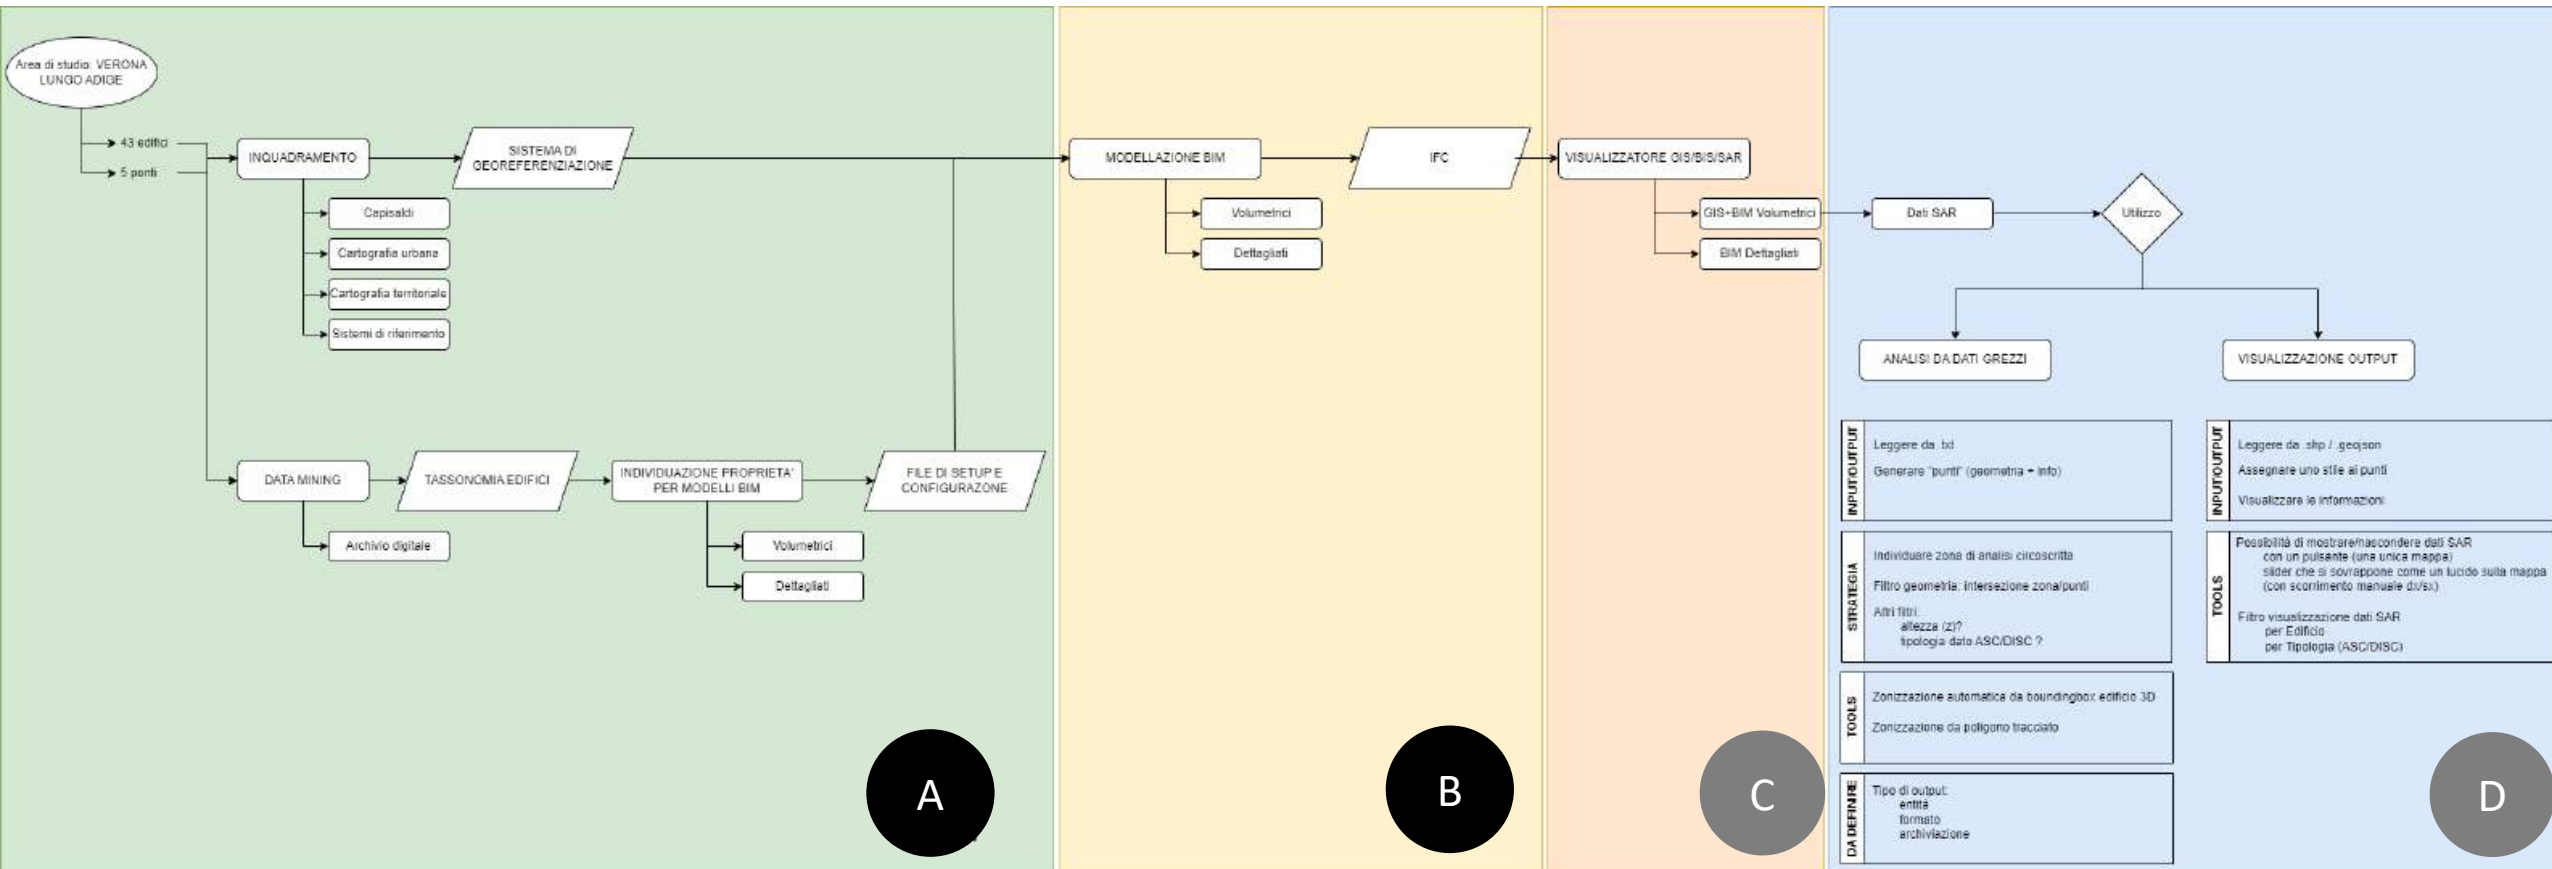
Area di studio: VERONA LUNGO ADIGE

43 edifici

5 ponti

INQUADRAMENTO

SISTEMA DI GEOREFERENZIAZIONE

Capisaldi

Cartografia urbana

Cartografia territoriale

Sistemi di riferimento

DATA MINING

TASSONOMIA EDIFICI

INDIVIDUAZIONE PROPRIETA' PER MODELLI BIM

FILE DI SETUP E CONFIGURAZONE

Archivio digitale

Volumetrici

Dettagliati

A

MODELLAZIONE BIM

IFC

Volumetrici

Dettagliati

B

VISUALIZZATORE GIS/BIS/SAR

GIS+BIM Volumetrici

BIM Dettagliati

C

Dati SAR

Utilizzo

ANALISI DA DATI GREZZI

VISUALIZZAZIONE OUTPUT

INPUT/OUTPUT

Leggere da .txt

Generare "punti" (geometria + info)

STRATEGIA

Individuare zona di analisi circoscritta

Filtro geometria: intersezione zona/punti

Altri filtri:
altezza (z)?
tipologia dato ASC/DISC ?

TOOLS

Zonizzazione automatica da boundingbox edificio 3D

Zonizzazione da poligono tracciato

DA DEFINIRE

Tipo di output:
entità
formato
archiviazione

INPUT/OUTPUT

Leggere da .shp / .geojson

Assegnare uno stile ai punti

Visualizzare le informazioni

TOOLS

Possibilità di mostrare/nascondere dati SAR
con un pulsante (una unica mappa)
slider che si sovrappone come un lucido sulla mappa (con scorrimento manuale dx/sx)

Filtro visualizzazione dati SAR
per Edificio
per Tipologia (ASC/DISC)

D